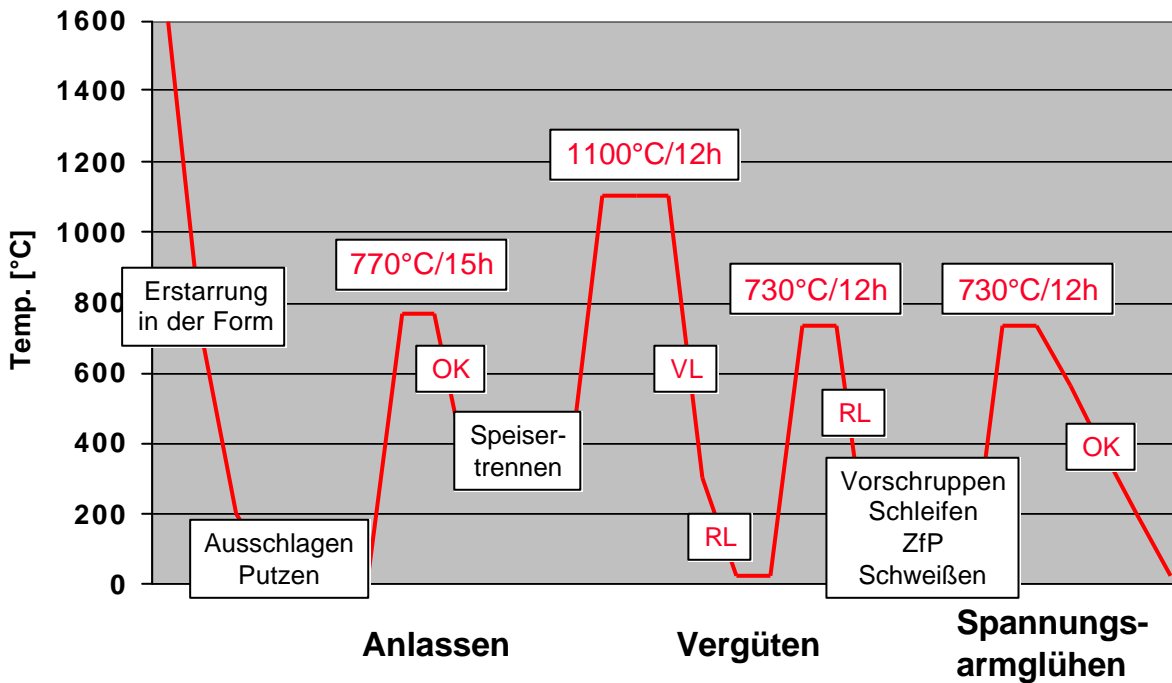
1600
1400
1200
1000
800
600
400
200
0

Temp. [°C]

Erstarrung in der Form

Ausschlagen Putzen

770°C/15h

OK

Speiser-trennen

1100°C/12h

VL

RL

730°C/12h

RL

Vorschruppen Schleifen ZfP Schweißen

730°C/12h

OK

Anlassen

Vergüten

Spannungsarmglühen